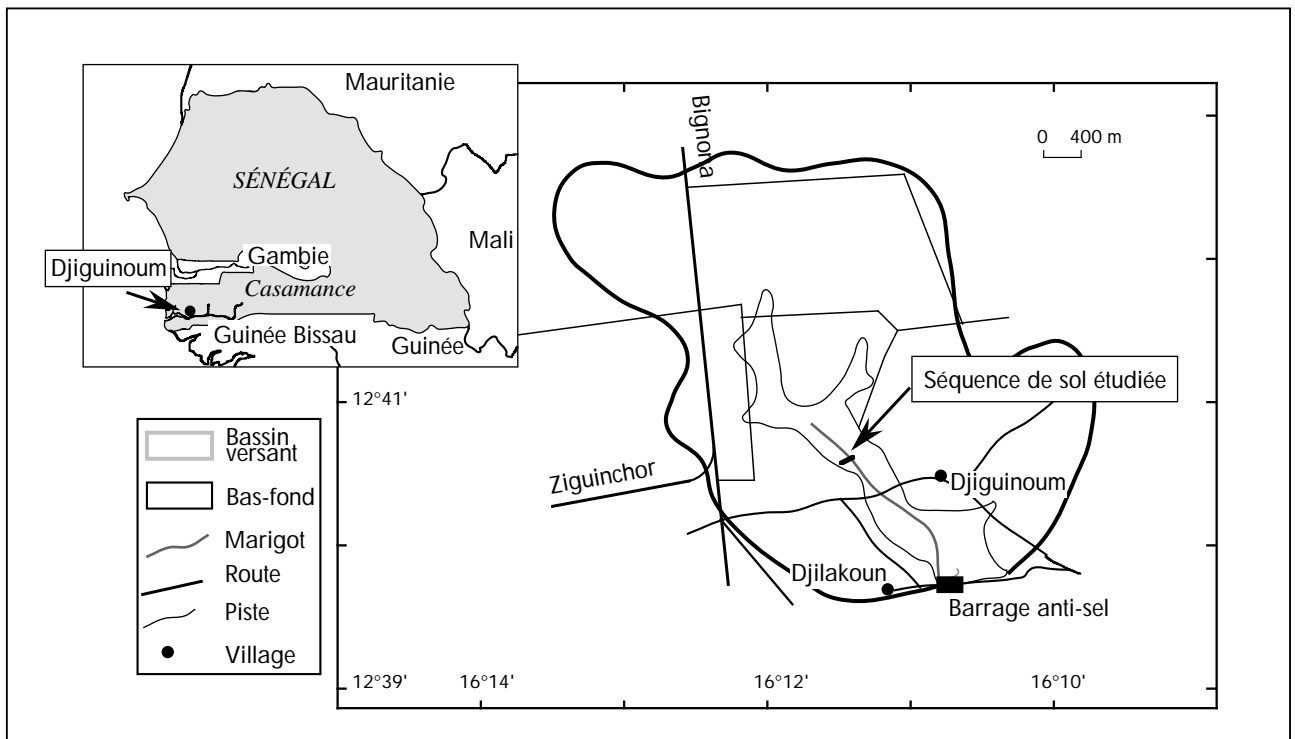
Mauritanie
SÉNÉGAL
Gambie
Mali
Djiguinoum
Casamance
Guinée Bissau
Guinée

Bignona
0 400 m

Séquence de sol étudiée
12°41'
Bassin versant
Bas-fond
Marigot
Route
Piste
Village

Ziguinchor
Djiguinoum
Djilakoun
Barrage anti-sel

12°39' 16°14' 16°12' 16°10'